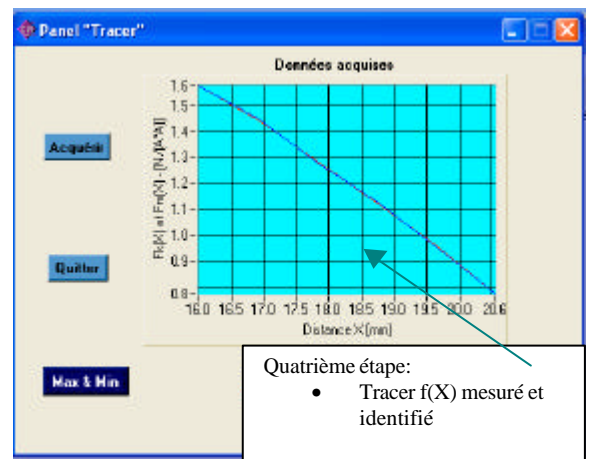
Panel "Tracer"

Données acquises

Acquérir

Quitter

Max & Min

1.6
1.5
1.4
1.3
1.2
1.1
1.0
0.9
0.8

Fk[X] et Fm[X] - [N/(A*A)]

16.0 16.5 17.0 17.5 18.0 18.5 19.0 19.5 20.0 20.6

Distance X [mm]

Quatrième étape:

• Tracer f(X) mesuré et identifié